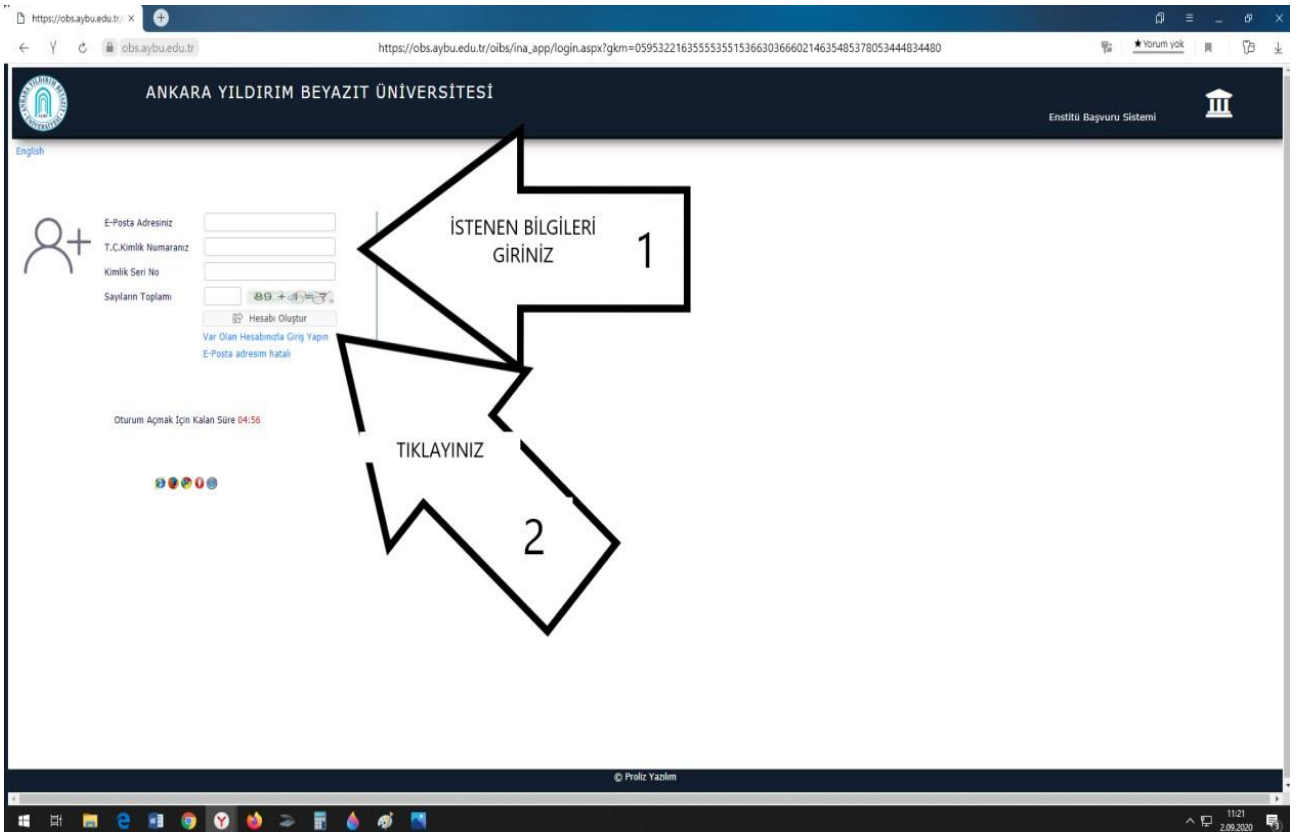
https://obs.aybu.edu.tr/ ×

obs.aybu.edu.tr https://obs.aybu.edu.tr/oibs/ina_app/login.aspx?gkm=0595322163555535515366303666021463548537805344834480

★ Yorum yok

ANKARA YILDIRIM BEYAZIT ÜNİVERSİTESİ

Enstitü Başvuru Sistemi

English

E-Posta Adresiniz

T.C.Kimlik Numaranız

Kimlik Seri No

Sayıların Toplamı

89 + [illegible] = ?

Hesabı Oluştur

Var Olan Hesabınızla Giriş Yapın

E-Posta adresim hatalı

İSTENEN BİLGİLERİ GİRİNİZ

1

TIKLAYINIZ

2

Oturum Açmak İçin Kalan Süre 04:56

© Proliz Yazılım

11:21
2.09.2020